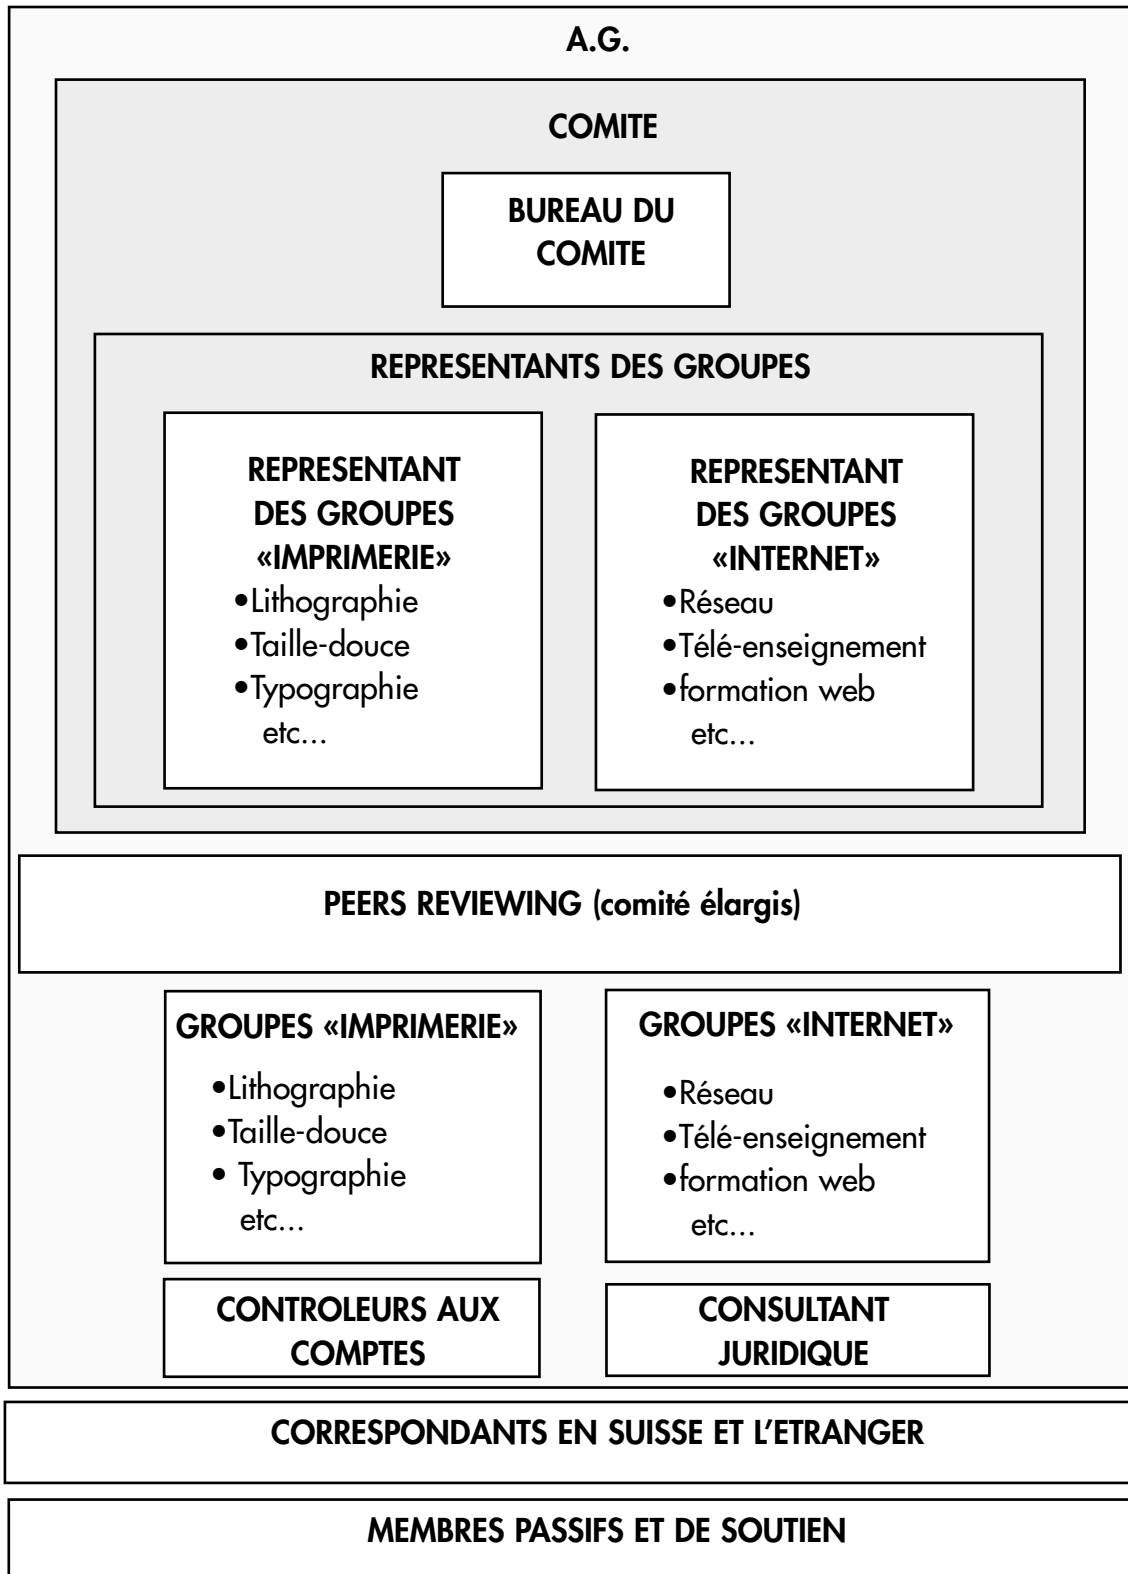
A.G.

COMITE

BUREAU DU COMITE

REPRESENTANTS DES GROUPES

REPRESENTANT DES GROUPES «IMPRIMERIE»
•Lithographie
•Taille-douce
•Typographie
etc...

REPRESENTANT DES GROUPES «INTERNET»
•Réseau
•Télé-enseignement
•formation web
etc...

PEERS REVIEWING (comité élargis)

GROUPES «IMPRIMERIE»
•Lithographie
•Taille-douce
• Typographie
etc...

GROUPES «INTERNET»
•Réseau
•Télé-enseignement
•formation web
etc...

CONTROLEURS AUX COMPTES

CONSULTANT JURIDIQUE

CORRESPONDANTS EN SUISSE ET L'ETRANGER

MEMBRES PASSIFS ET DE SOUTIEN